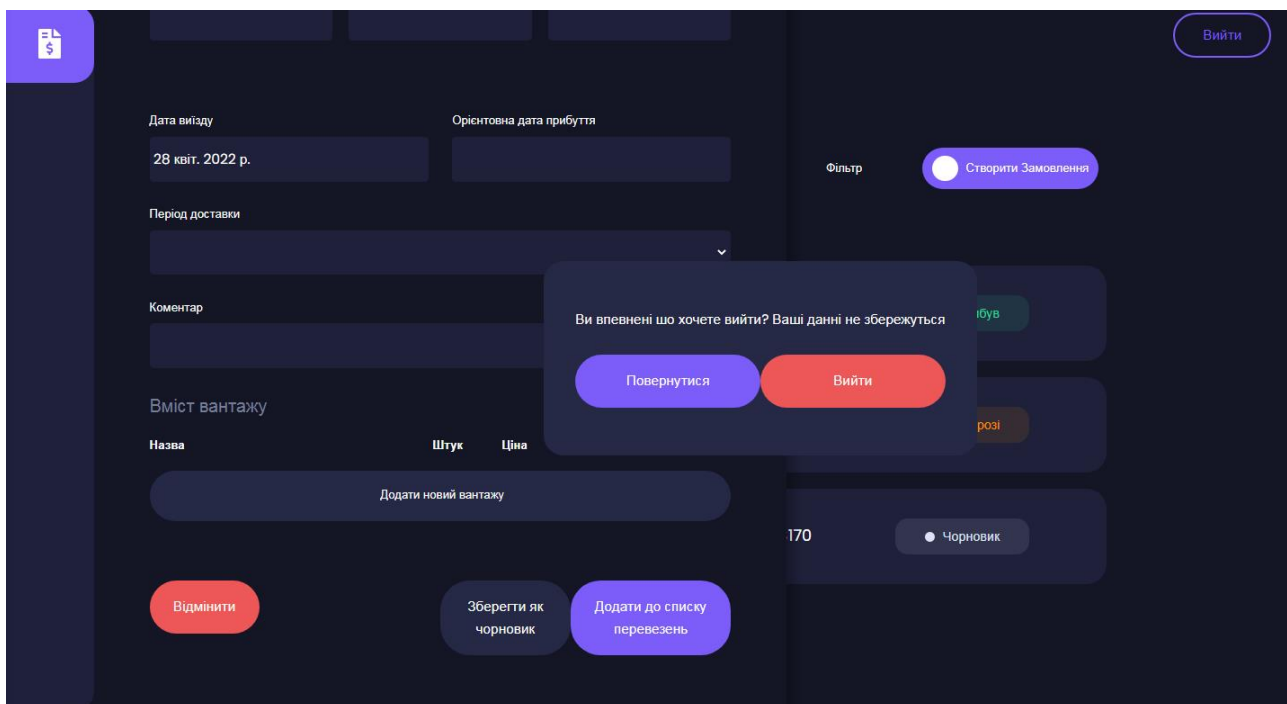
Вийти

Дата виїзду

28 квіт. 2022 р.

Орієнтовна дата прибуття

Фільтр

Створити Замовлення

Період доставки

Коментар

Ви впевнені шо хочете вийти? Ваші данні не збережуться

Повернутися

Вийти

ибув

розі

Вміст вантажу

Назва

Штук

Ціна

Додати новий вантажу

170

Чорновик

Відмінити

Зберегти як чорновик

Додати до списку перевезень